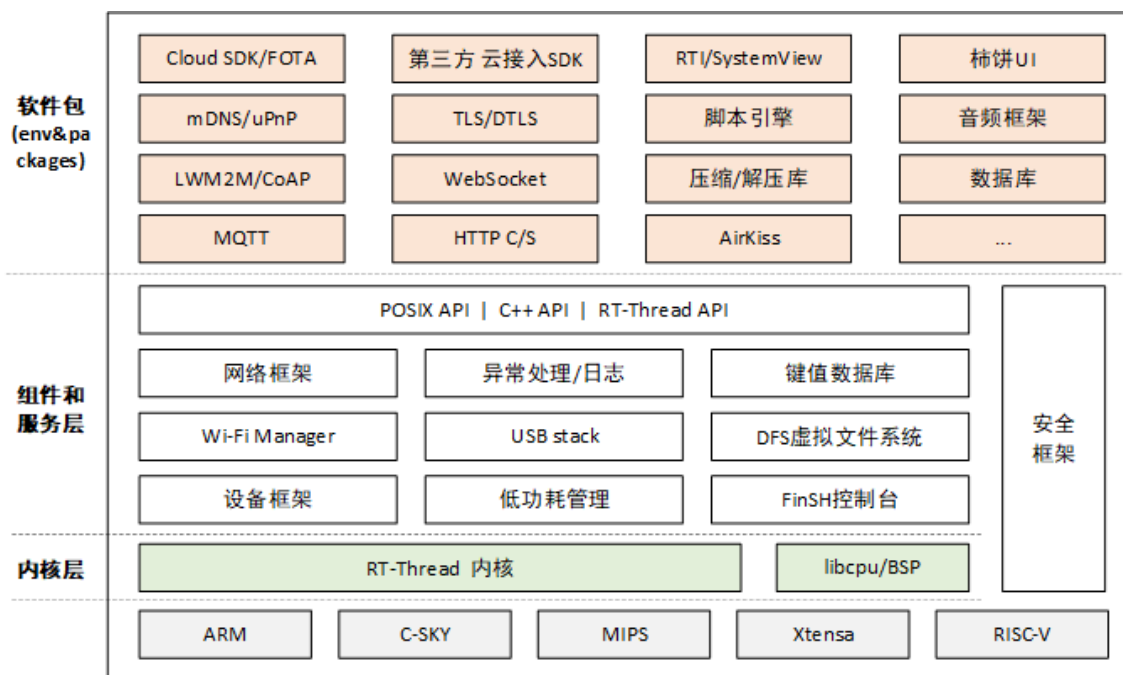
软件包
(env&packages)

Cloud SDK/FOTA
第三方 云接入SDK
RTI/SystemView
柿饼UI
mDNS/uPnP
TLS/DTLS
脚本引擎
音频框架
LWM2M/CoAP
WebSocket
压缩/解压库
数据库
MQTT
HTTP C/S
AirKiss
...

组件和服务层

POSIX API | C++ API | RT-Thread API
网络框架
异常处理/日志
键值数据库
Wi-Fi Manager
USB stack
DFS虚拟文件系统
设备框架
低功耗管理
FinSH控制台
安全框架

内核层

RT-Thread 内核
libcpu/BSP

ARM
C-SKY
MIPS
Xtensa
RISC-V